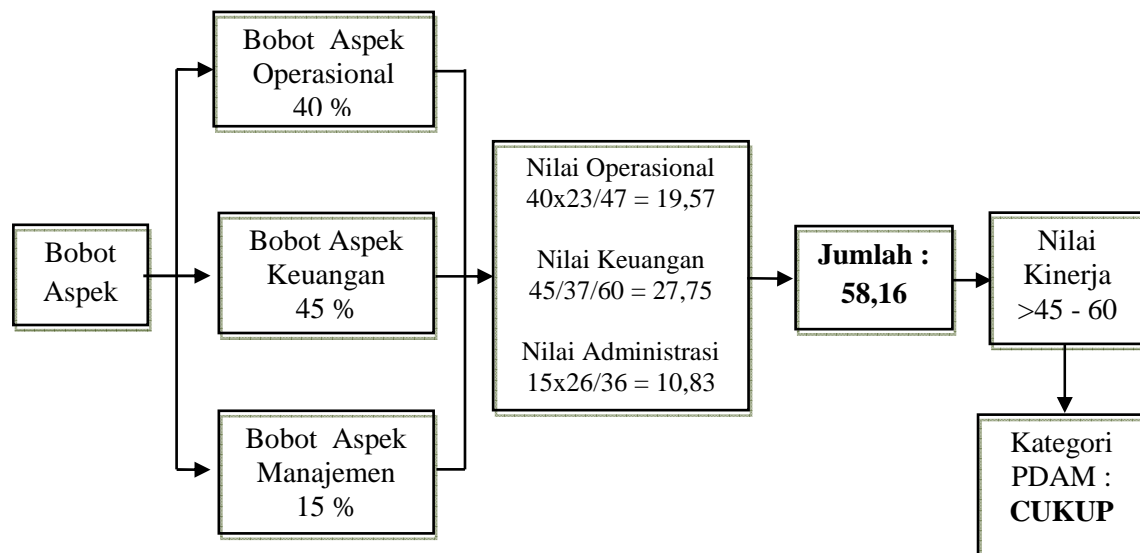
Bobot Aspek

Bobot Aspek Operasional 40 %

Bobot Aspek Keuangan 45 %

Bobot Aspek Manajemen 15 %

Nilai Operasional 40x23/47 = 19,57

Nilai Keuangan 45/37/60 = 27,75

Nilai Administrasi 15x26/36 = 10,83

**Jumlah : 58,16**

Nilai Kinerja >45 - 60

Kategori PDAM : **CUKUP**